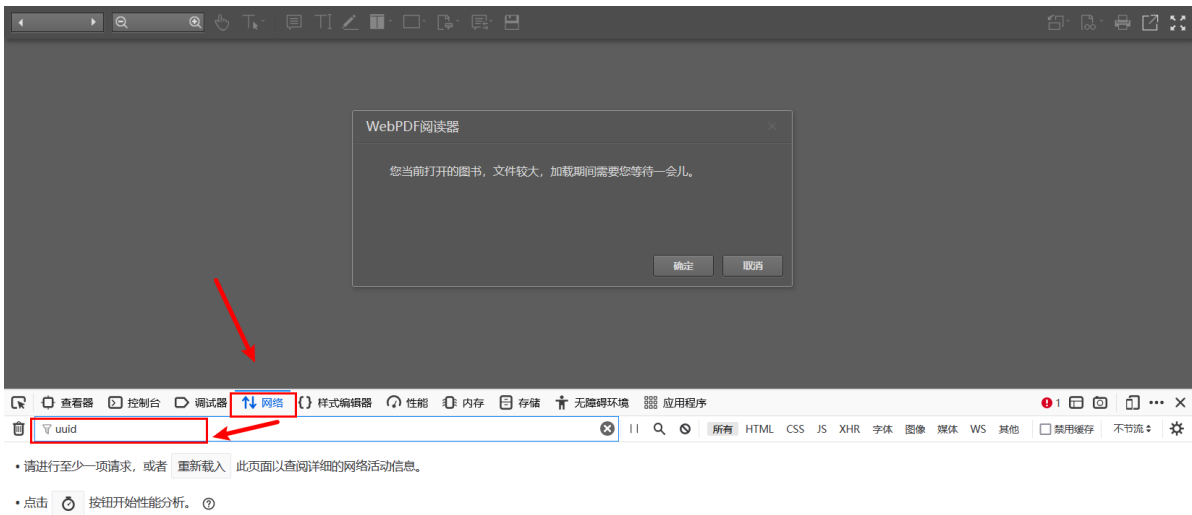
WebPDF阅读器

您当前打开的图书，文件较大，加载期间需要您等待一会儿。

确定 取消

查看器 控制台 调试器 网络 样式编辑器 性能 内存 存储 无障碍环境 应用程序

1

uuid

所有 HTML CSS JS XHR 字体 图像 媒体 WS 其他 禁用缓存 不节流

• 请进行至少一项请求，或者 重新载入 此页面以查阅详细的网络活动信息。

• 点击 按钮开始性能分析。